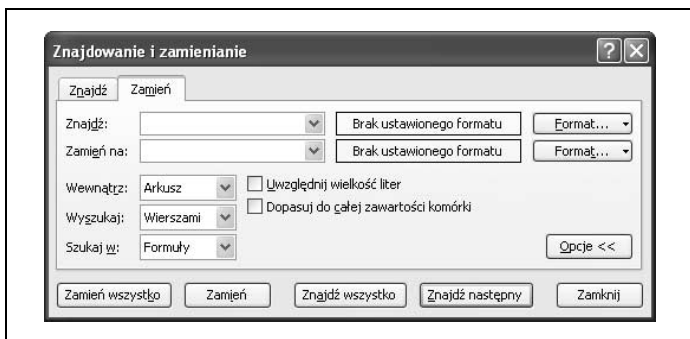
Znajdowanie i zamienianie

Znajdź Zamień

Znajdź: Brak ustawionego formatu Format...

Zamień na: Brak ustawionego formatu Format...

Wewnątrz: Arkusz

Uwzględnij wielkość liter

Wyszukaj: Wierszami

Dopasuj do całej zawartości komórki

Szukaj w: Formuły

Opcje <<

Zamień wszystko Zamień Znajdź wszystko Znajdź następny Zamknij